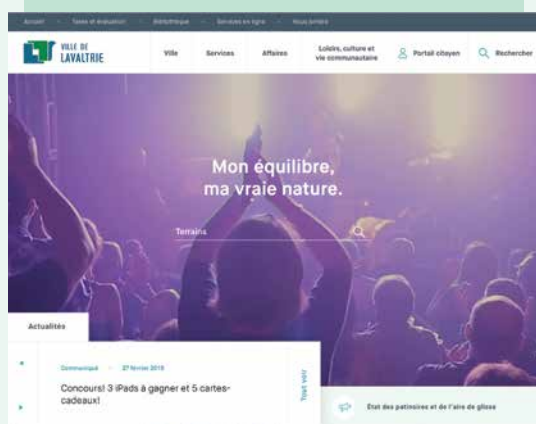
Accueil · Taxes et évaluation · Bibliothèque · Services en ligne · Nous joindre

VILLE DE LAVALTRIE

Ville

Services

Affaires

Loisirs, culture et vie communautaire

Portail citoyen

Rechercher

Mon équilibre, ma vraie nature.

Terrains

Actualités

Communiqué · 27 février 2019

Concours! 3 iPads à gagner et 5 cartes-cadeaux!

Tout voir

État des patinoires et de l'aire de glisse